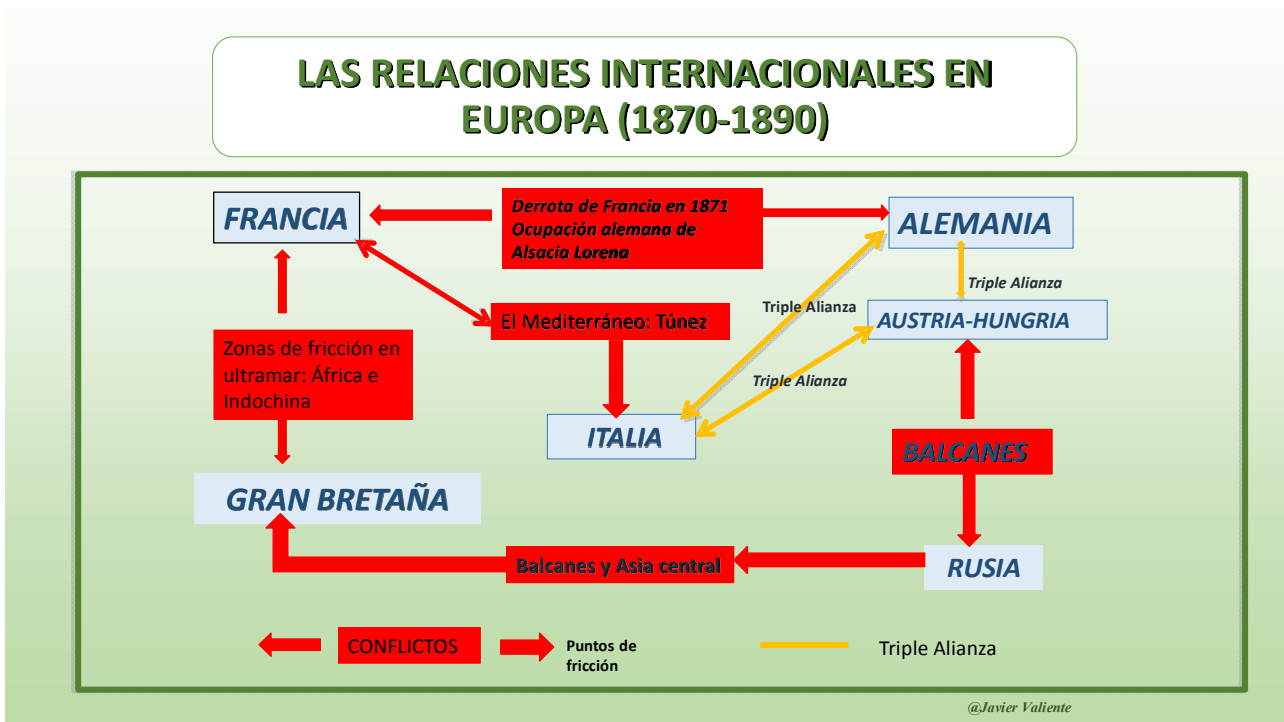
LAS RELACIONES INTERNACIONALES EN EUROPA (1870-1890)

FRANCIA

Derrota de Francia en 1871
Ocupación alemana de Alsacia Lorena

ALEMANIA

Triple Alianza

Triple Alianza

AUSTRIA-HUNGRIA

El Mediterráneo: Túnez

Zonas de fricción en ultramar: África e Indochina

Triple Alianza

ITALIA

BALCANES

GRAN BRETAÑA

Balcanes y Asia central

RUSIA

CONFLICTOS

Puntos de fricción

Triple Alianza

@Javier Valiente